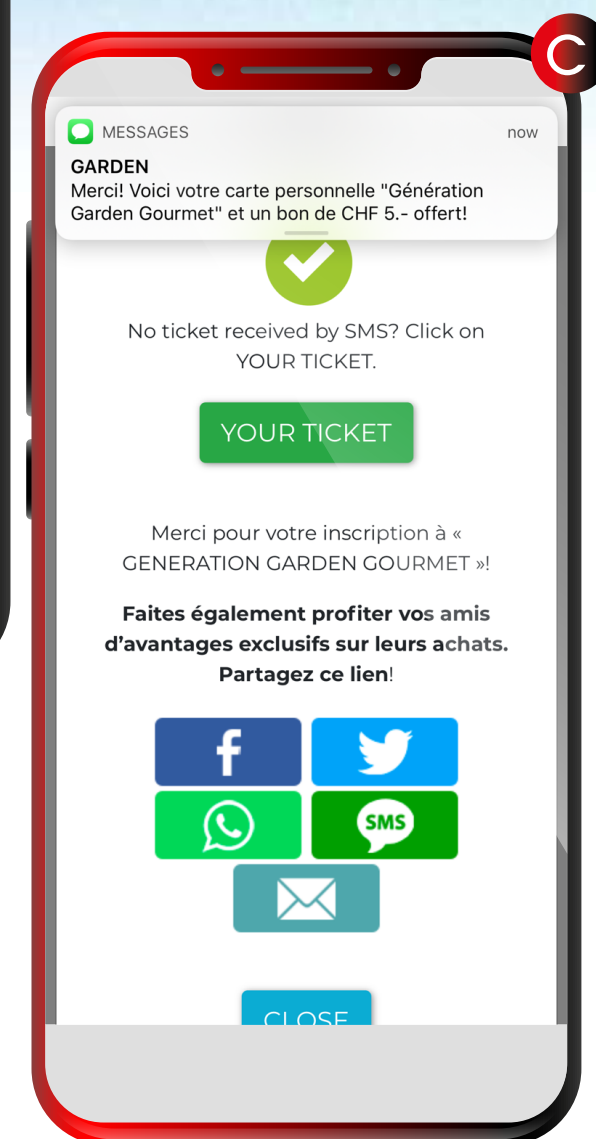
MESSAGES now

GARDEN
Merci! Voici votre carte personnelle "Génération Garden Gourmet" et un bon de CHF 5.- offert!

No ticket received by SMS? Click on YOUR TICKET.

YOUR TICKET

Merci pour votre inscription à « GENERATION GARDEN GOURMET »!

**Faites également profiter vos amis d'avantages exclusifs sur leurs achats. Partagez ce lien**!

SMS

CLOSE